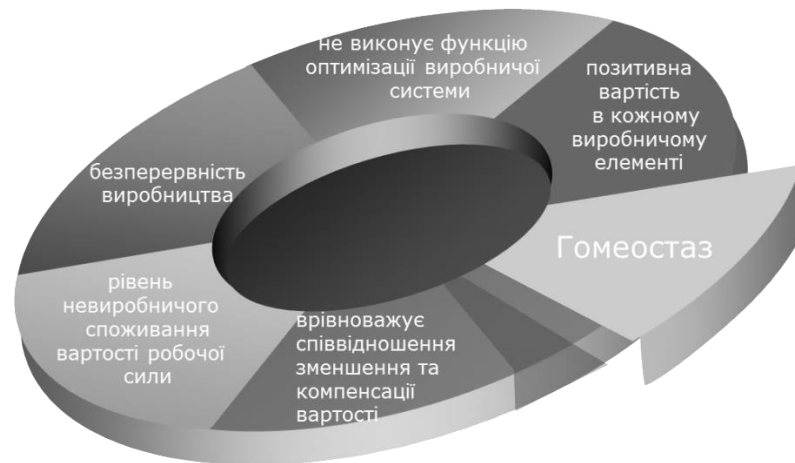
не виконує функцію оптимізації виробничої системи

позитивна вартість в кожному виробничому елементі

безперервність виробництва

Гомеостаз

рівень невиробничого споживання вартості робочої сили

врівноважує співвідношення зменшення та компенсації вартості